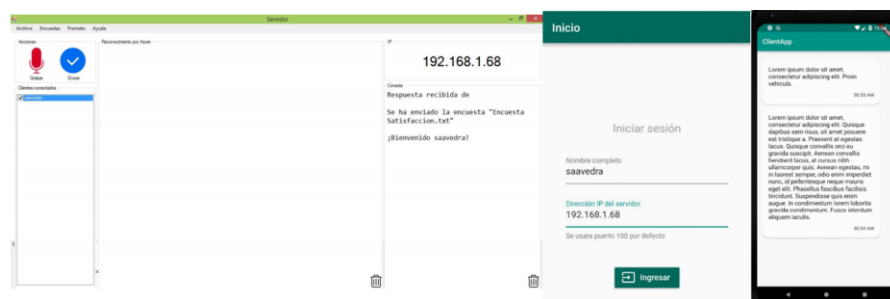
Servidor

Archivo Encuestas Formato Ayuda

Acciones

Grabar

Enviar

Reconocimiento por Azure

IP

192.168.1.68

Clientes conectados

saavedra

Consola

Respuesta recibida de

Se ha enviado la encuesta "Encuesta Satisfaccion.txt"

¡Bienvenido saavedra!

Inicio

Iniciar sesión

Nombre completo

saavedra

Dirección IP del servidor

192.168.1.68

Se usara puerto 100 por defecto

Ingresar

ClientApp

Lorem ipsum dolor sit amet, consectetur adipiscing elit. Proin vehicula.

00:53 AM

Lorem ipsum dolor sit amet, consectetur adipiscing elit. Quisque dapibus sem risus, sit amet posuere est tristique a. Praesent at egestas lacus. Quisque convallis orci eu gravida suscipit. Aenean convallis hendrerit lacus, at cursus nibh ullamcorper quis. Aenean egestas, mi in laoreet semper, odio enim imperdiet nunc, id pellentesque neque mauris eget elit. Phasellus faucibus facilisis tincidunt. Suspendisse quis enim augue. In condimentum lorem lobortis gravida condimentum. Fusce interdum aliquam iaculis.

00:54 AM